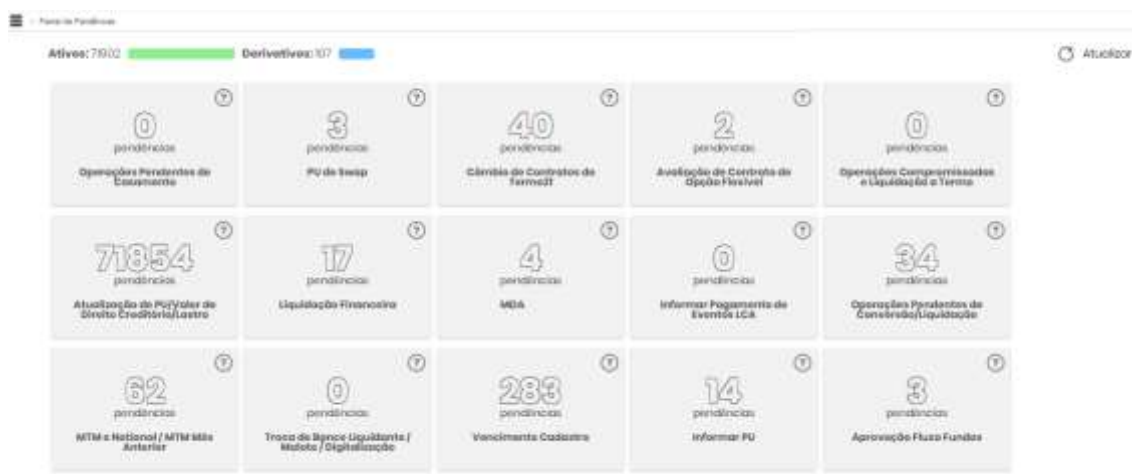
> Painel de Pendências

Ativos: 71902 Derivativos: 107

Atualizar

?
0
pendências
Operações Pendentes de Casamento

?
3
pendências
PU de Swap

?
40
pendências
Câmbio de Contratos de TermoDI

?
2
pendências
Avaliação de Contrato de Opção Flexível

?
0
pendências
Operações Compromissadas e Liquidação a Termo

?
71854
pendências
Atualização de PU/Valor de Direito Creditório/Lastro

?
17
pendências
Liquidação Financeira

?
4
pendências
MDA

?
0
pendências
Informar Pagamento de Eventos LCA

?
34
pendências
Operações Pendentes de Conversão/Liquidação

?
62
pendências
MTM x Notional / MTM Mês Anterior

?
0
pendências
Troca de Banco Liquidante / Malote / Digitalização

?
283
pendências
Vencimento Cadastro

?
14
pendências
Informar PU

?
3
pendências
Aprovação Fluxo Fundos